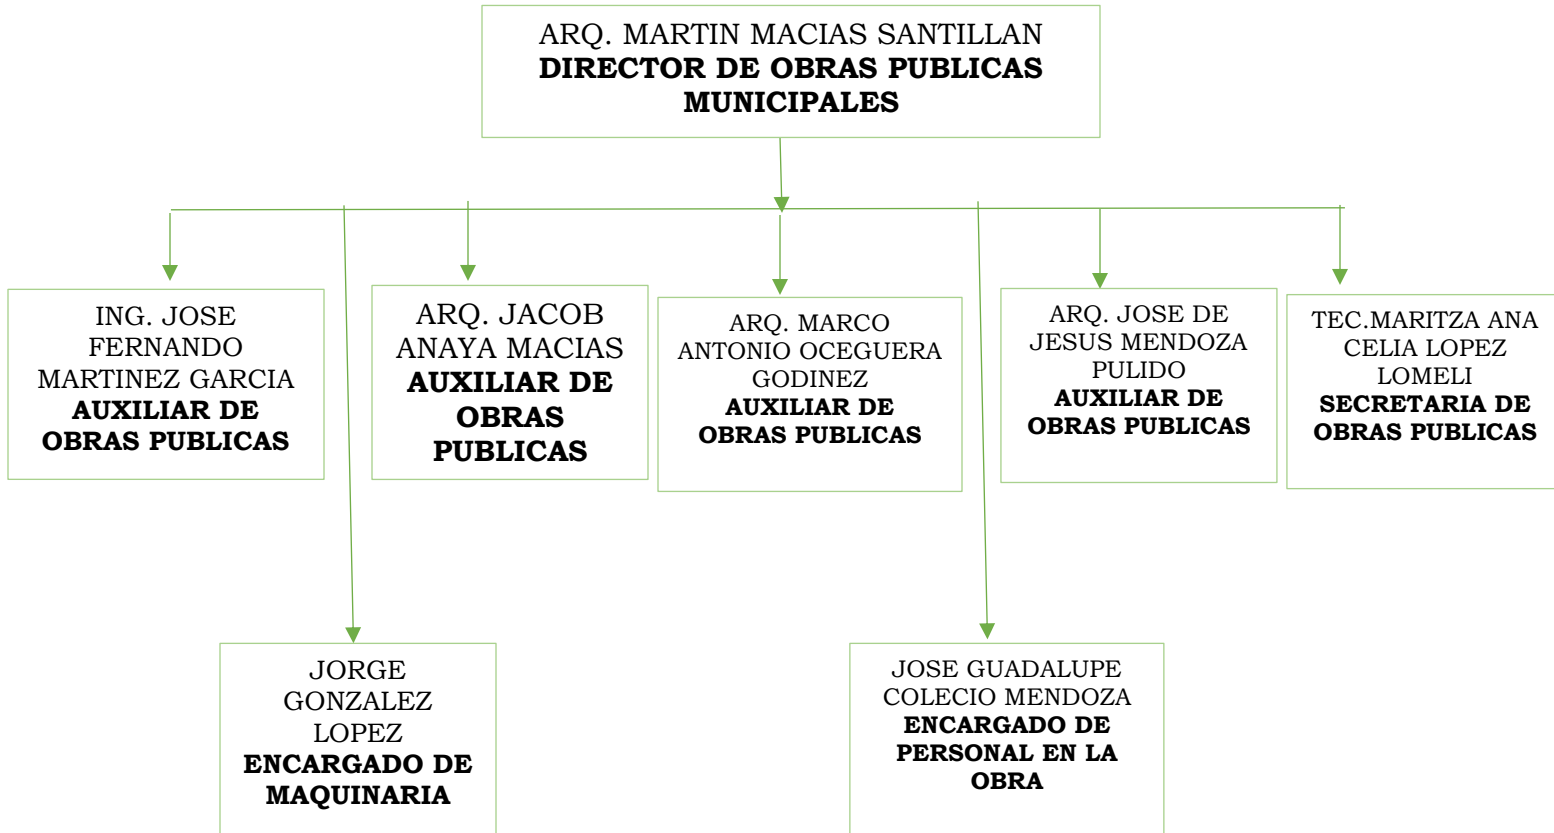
ARQ. MARTIN MACIAS SANTILLAN
DIRECTOR DE OBRAS PUBLICAS MUNICIPALES

ING. JOSE FERNANDO MARTINEZ GARCIA
AUXILIAR DE OBRAS PUBLICAS

ARQ. JACOB ANAYA MACIAS
AUXILIAR DE OBRAS PUBLICAS

ARQ. MARCO ANTONIO OCEGUERA GODINEZ
AUXILIAR DE OBRAS PUBLICAS

ARQ. JOSE DE JESUS MENDOZA PULIDO
AUXILIAR DE OBRAS PUBLICAS

TEC.MARITZA ANA CELIA LOPEZ LOMELI
SECRETARIA DE OBRAS PUBLICAS

JORGE GONZALEZ LOPEZ
ENCARGADO DE MAQUINARIA

JOSE GUADALUPE COLECIO MENDOZA
ENCARGADO DE PERSONAL EN LA OBRA